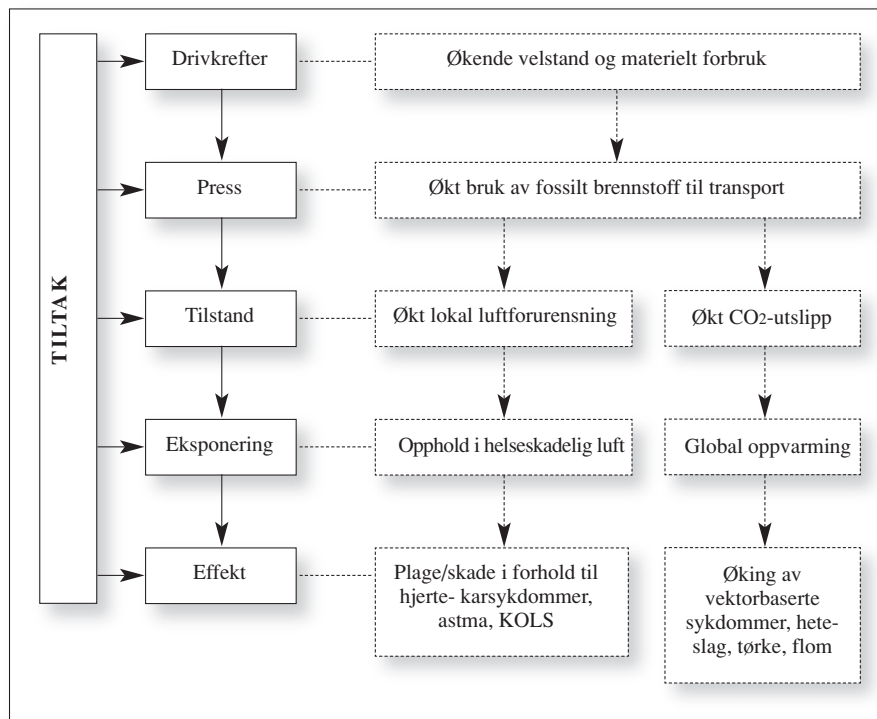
TILTAK

Drivkrefter

Økende velstand og materielt forbruk

Press

Økt bruk av fossilt brennstoff til transport

Tilstand

Økt lokal luftforurensning

Økt $CO_2$-utslipp

Eksponering

Opphold i helseskadelig luft

Global oppvarming

Effekt

Plage/skade i forhold til hjerte- karsykdommer, astma, KOLS

Øking av vektorbaserte sykdommer, heteslag, tørke, flom